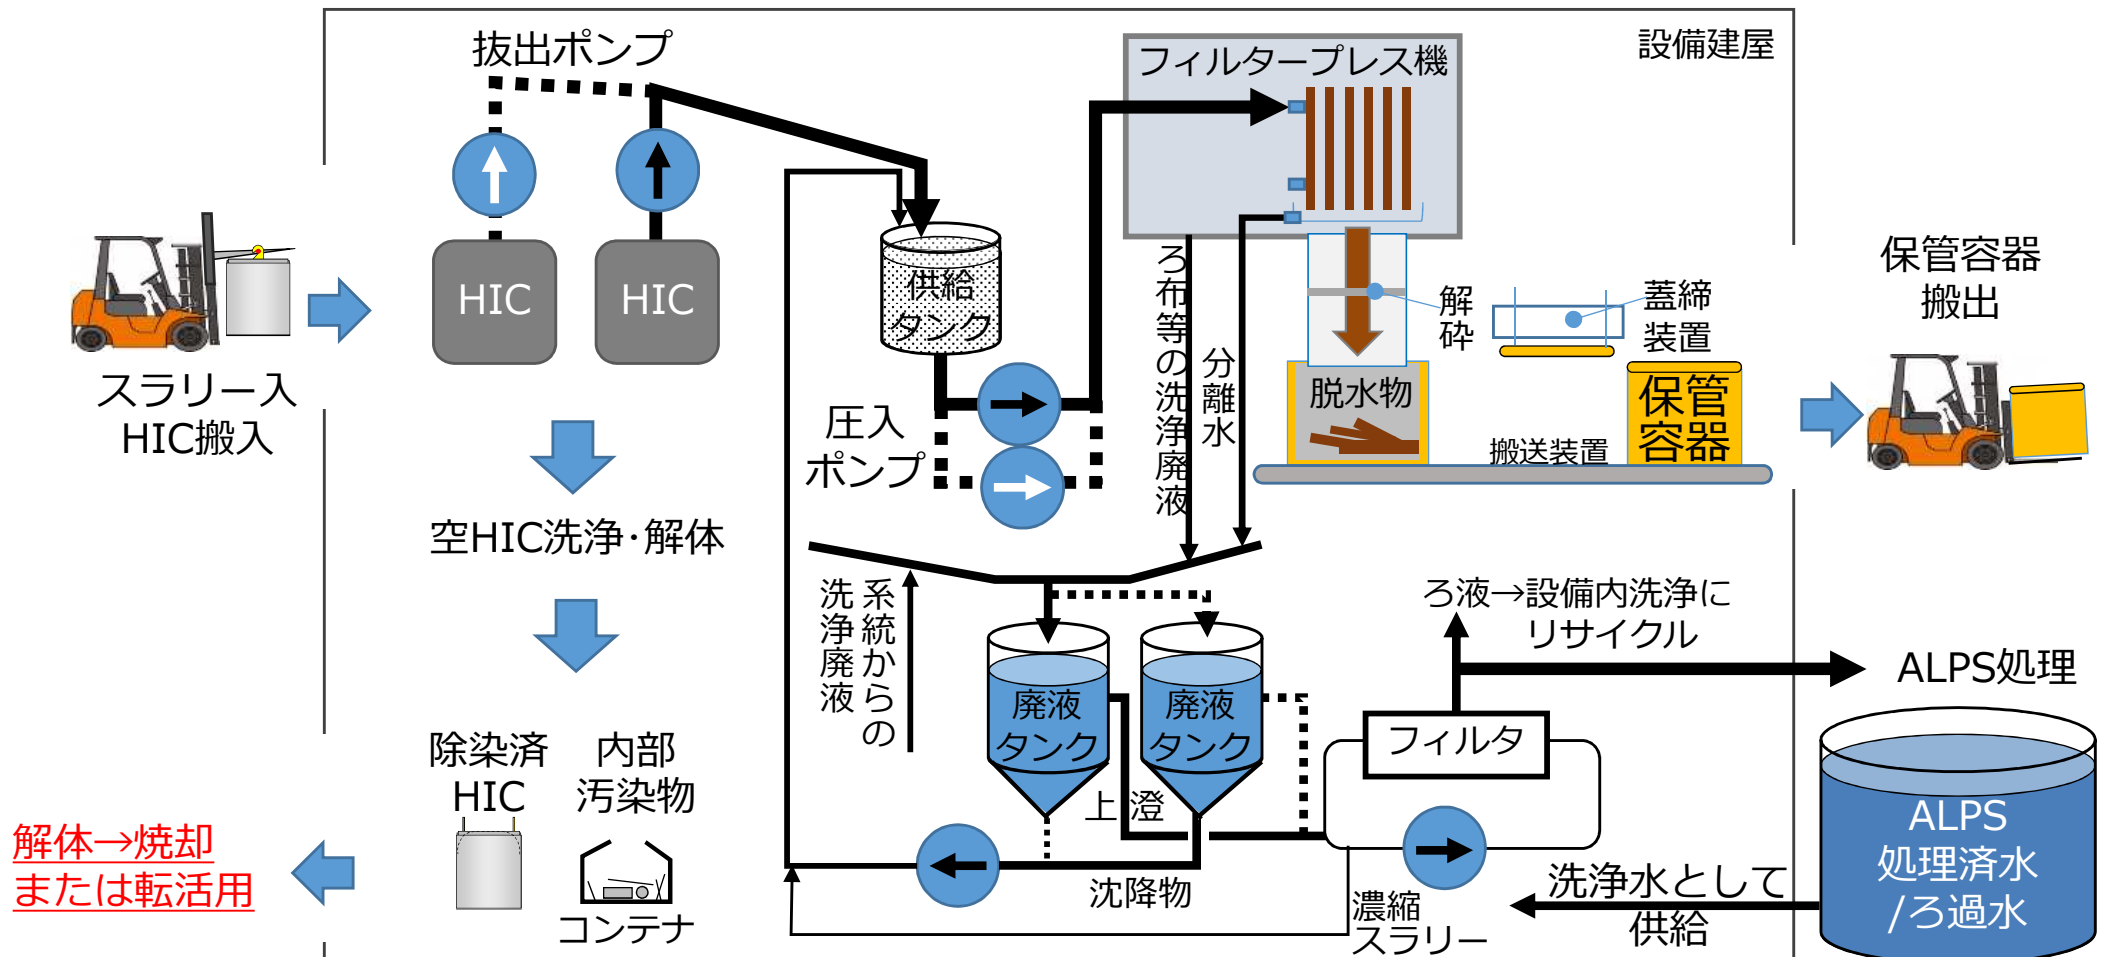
抜出ポンプ

設備建屋

フィルタープレス機

HIC

HIC

供給タンク

圧入ポンプ

ろ布等の洗浄廃液

分離水

解砕

蓋締装置

脱水物

保管容器

搬送装置

保管容器搬出

スラリー入HIC搬入

空HIC洗浄・解体

系統からの洗浄廃液

廃液タンク

廃液タンク

上澄

ろ液→設備内洗浄にリサイクル

ALPS処理

フィルタ

除染済HIC

内部汚染物

コンテナ

解体→焼却または転活用

沈降物

濃縮スラリー

洗浄水として供給

ALPS処理済水/ろ過水